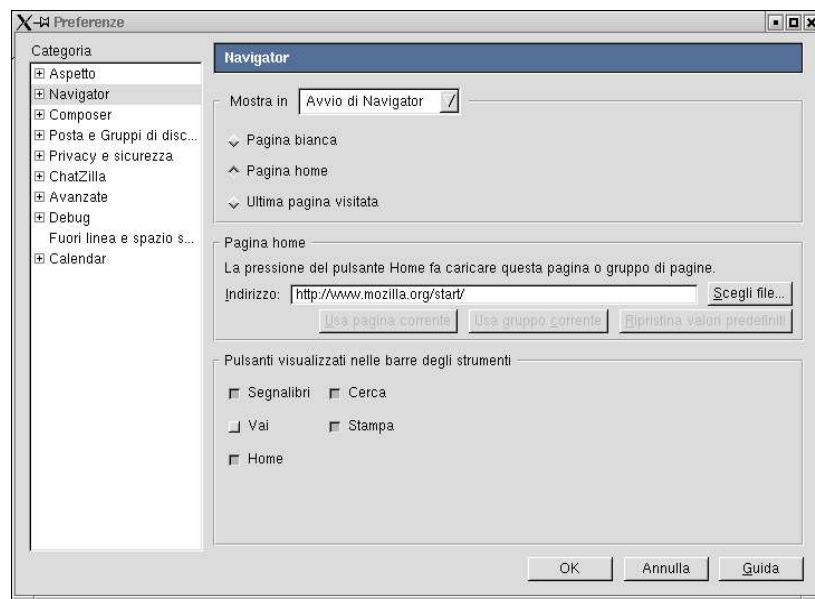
Preferenze

Categoria
⊞ Aspetto
⊞ Navigator
⊞ Composer
⊞ Posta e Gruppi di disc...
⊞ Privacy e sicurezza
⊞ ChatZilla
⊞ Avanzate
⊞ Debug
Fuori linea e spazio s...
⊞ Calendar

Navigator

Mostra in Avvio di Navigator

Pagina bianca
Pagina home
Ultima pagina visitata

Pagina home
La pressione del pulsante Home fa caricare questa pagina o gruppo di pagine.
Indirizzo: http://www.mozilla.org/start/ Scegli file...
Usa pagina corrente Usa gruppo corrente Ripristina valori predefiniti

Pulsanti visualizzati nelle barre degli strumenti
Segnalibri Cerca
Vai Stampa
Home

OK Annulla Guida